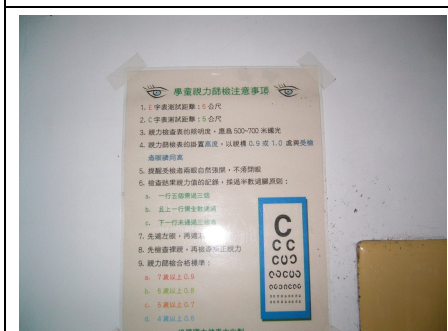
學童視力篩檢注意事項

1. E字表測試距離：6公尺
2. C字表測試距離：5公尺
3. 視力檢查表的照明度，應為500~700米燭光
4. 視力檢查表的設置高度，以視標0.9或1.0處與受檢者眼睛同高
5. 提醒受檢者兩眼自然張開，不得瞇眼
6. 檢查結果視力值的記錄，採過半數通關原則：
a. 一行五個需過三個
b. 上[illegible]
c. 下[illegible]
7. 先遮左眼，再遮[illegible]
8. 先檢查裸眼，再檢查矯正視力
9. 視力檢查合格標準：
a. 7歲以上 0.9
b. 5歲以上 0.8
c. 5歲以上 0.7
d. 4歲以上 0.6

C
C C
C O C
O C C O
O O C C O C
O O O O O O C